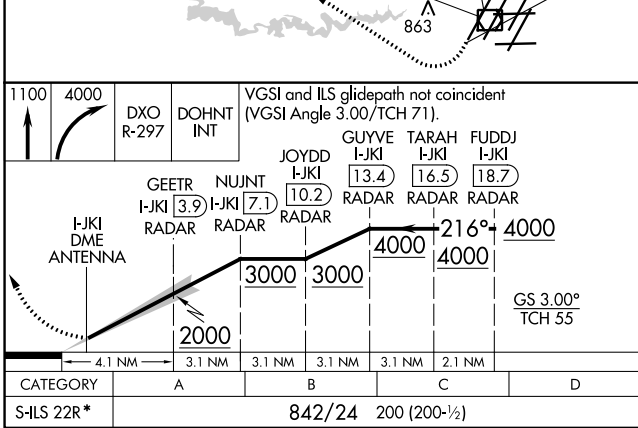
863

1100

4000

DXO R-297

DOHNT INT

VGSI and ILS glidepath not coincident (VGSI Angle 3.00/TCH 71).

GUYVE I-JKI 13.4 RADAR

TARAH I-JKI 16.5 RADAR

FUDDJ I-JKI 18.7 RADAR

JOYDD I-JKI 10.2 RADAR

NUJNT I-JKI 7.1 RADAR

GEETR I-JKI 3.9 RADAR

I-JKI DME ANTENNA

216°

4000

4000

4000

3000

3000

2000

GS 3.00°
TCH 55

4.1 NM

3.1 NM

3.1 NM

3.1 NM

3.1 NM

2.1 NM

| CATEGORY | A | B | C | D |
|---|---|---|---|---|
| S-ILS 22R* | 842/24 200 (200-½) | | | |